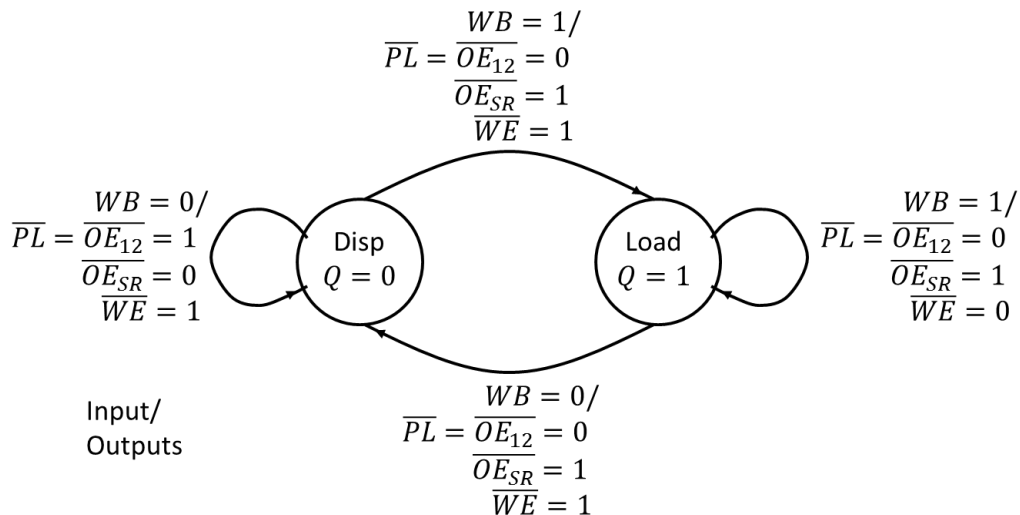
$WB = 1/$
$\overline{PL} = \overline{OE_{12}} = 0$
$\overline{OE_{SR}} = 1$
$\overline{WE} = 1$

$WB = 0/$
$\overline{PL} = \overline{OE_{12}} = 1$
$\overline{OE_{SR}} = 0$
$\overline{WE} = 1$

Disp
$Q = 0$

Load
$Q = 1$

$WB = 1/$
$\overline{PL} = \overline{OE_{12}} = 0$
$\overline{OE_{SR}} = 1$
$\overline{WE} = 0$

Input/
Outputs

$WB = 0/$
$\overline{PL} = \overline{OE_{12}} = 0$
$\overline{OE_{SR}} = 1$
$\overline{WE} = 1$